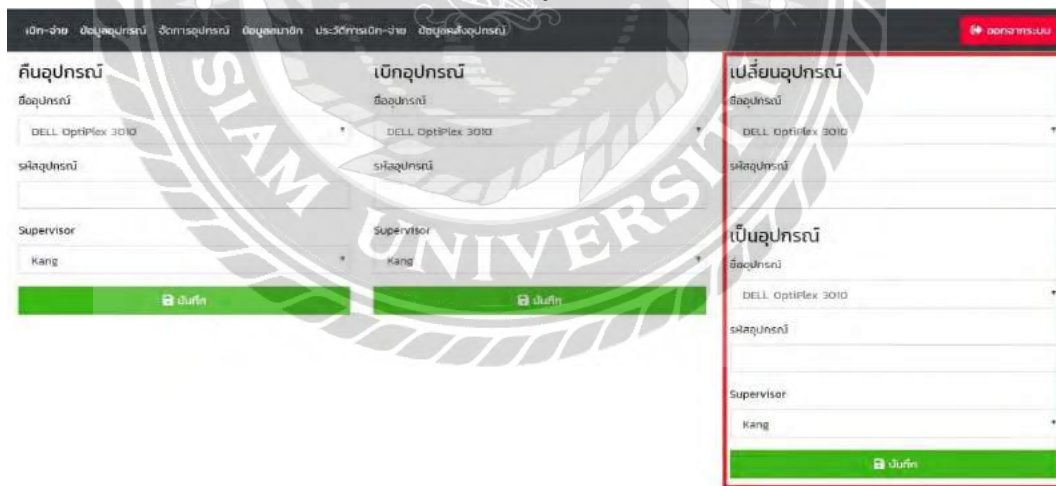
เบิก-จ่าย ข้อมูลอุปกรณ์ จัดการอุปกรณ์ ข้อมูลสมาชิก ประวัติการเบิก-จ่าย ข้อมูลคลังอุปกรณ์ ออกจากระบบ

คืนอุปกรณ์
ชื่ออุปกรณ์
DELL OptiPlex 3010
รหัสอุปกรณ์
Supervisor
Kang
บันทึก

เบิกอุปกรณ์
ชื่ออุปกรณ์
DELL OptiPlex 3010
รหัสอุปกรณ์
Supervisor
Kang
บันทึก

เปลี่ยนอุปกรณ์
ชื่ออุปกรณ์
DELL OptiPlex 3010
รหัสอุปกรณ์

เป็นอุปกรณ์
ชื่ออุปกรณ์
DELL OptiPlex 3010
รหัสอุปกรณ์
Supervisor
Kang
บันทึก

SIAM UNIVERSITY